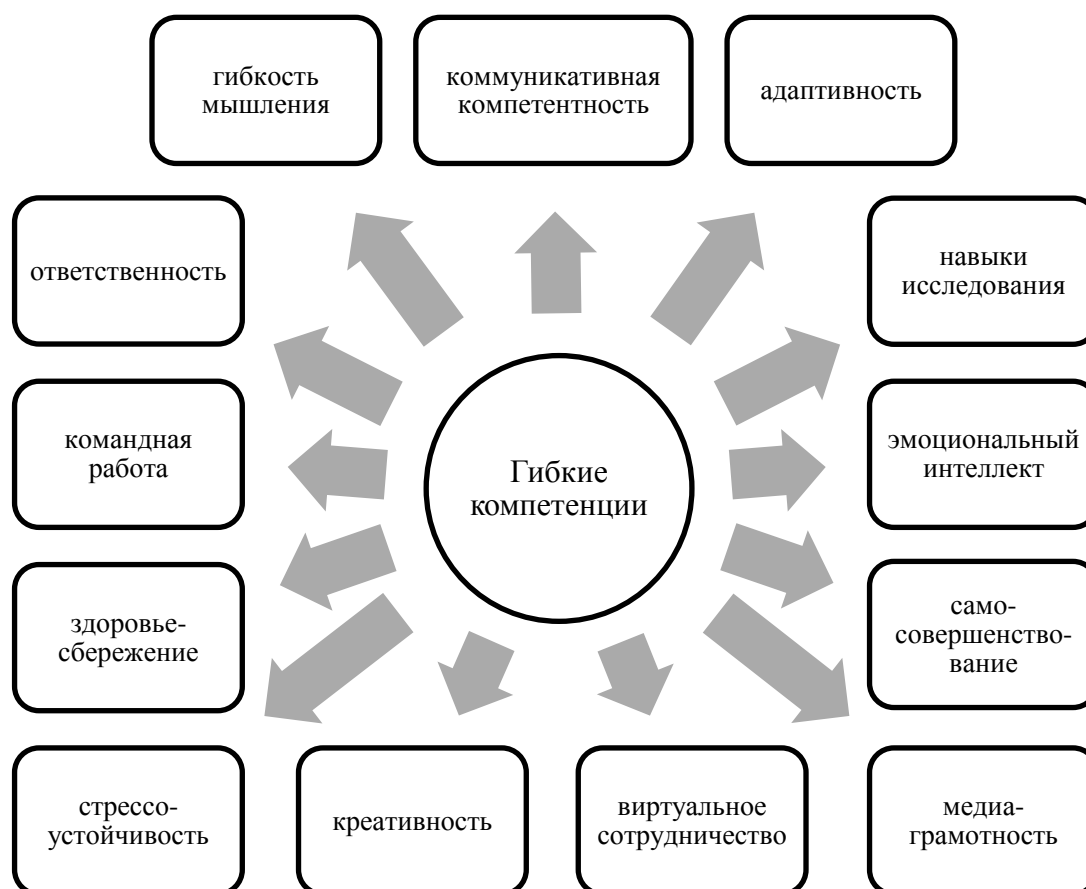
гибкость мышления

коммуникативная компетентность

адаптивность

ответственность

навыки исследования

командная работа

Гибкие компетенции

эмоциональный интеллект

здоровье-сбережение

само-совершенство-вание

стрессо-устойчивость

креативность

виртуальное сотрудничество

медиа-грамотность